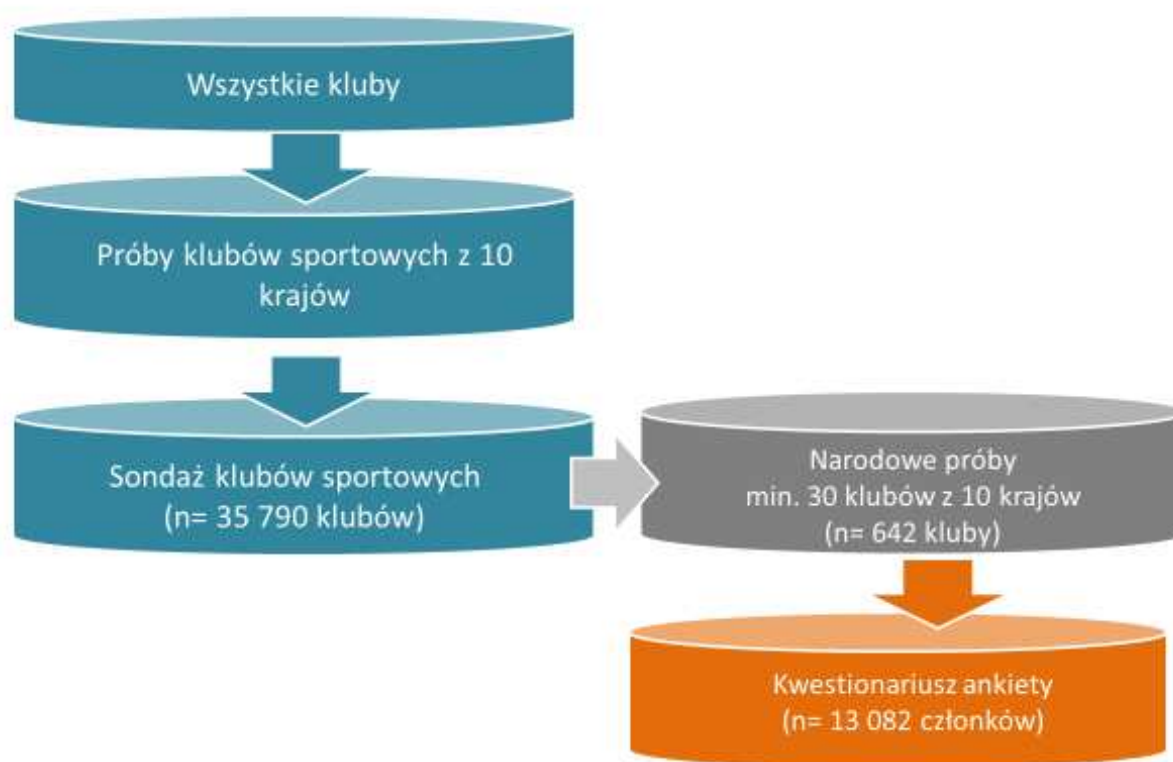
Wszystkie kluby

Próby klubów sportowych z 10 krajów

Sondaż klubów sportowych (n= 35 790 klubów)

Narodowe próby min. 30 klubów z 10 krajów (n= 642 kluby)

Kwestionariusz ankiety (n= 13 082 członków)